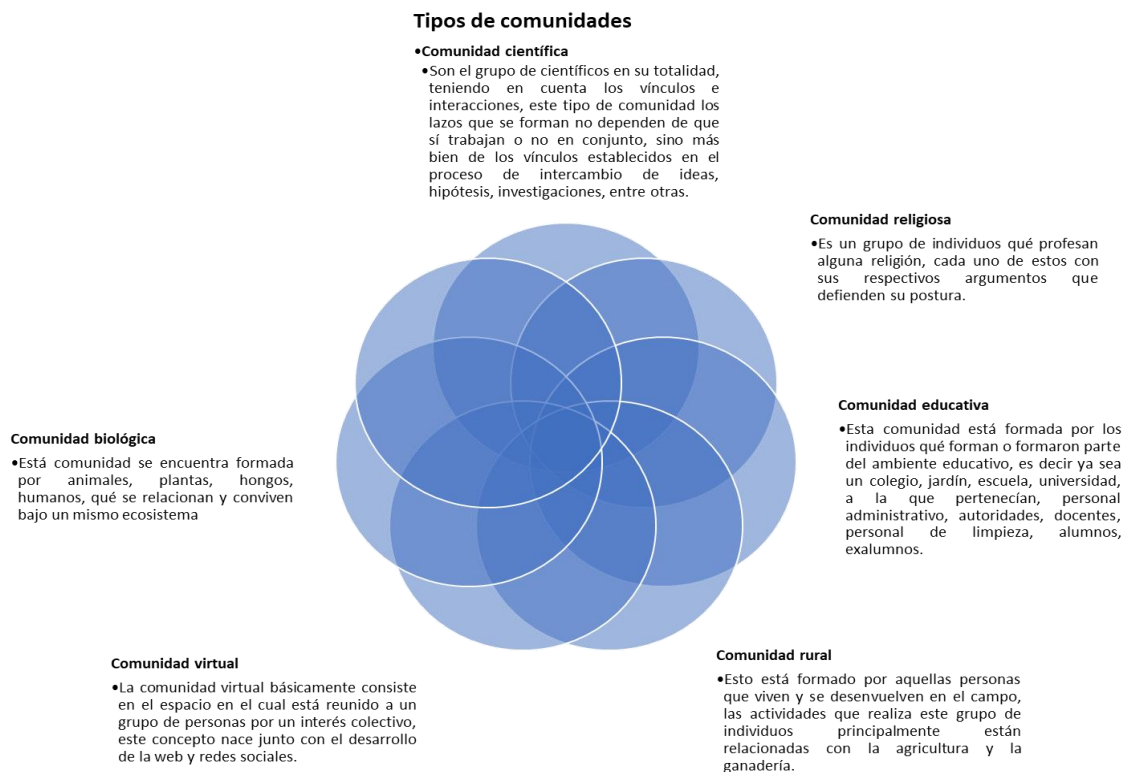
Tipos de comunidades

•Comunidad científica

•Son el grupo de científicos en su totalidad, teniendo en cuenta los vínculos e interacciones, este tipo de comunidad los lazos que se forman no dependen de que sí trabajan o no en conjunto, sino más bien de los vínculos establecidos en el proceso de intercambio de ideas, hipótesis, investigaciones, entre otras.

Comunidad religiosa

•Es un grupo de individuos qué profesan alguna religión, cada uno de estos con sus respectivos argumentos que defienden su postura.

Comunidad educativa

•Esta comunidad está formada por los individuos qué forman o formaron parte del ambiente educativo, es decir ya sea un colegio, jardín, escuela, universidad, a la que pertenecían, personal administrativo, autoridades, docentes, personal de limpieza, alumnos, exalumnos.

Comunidad biológica

•Está comunidad se encuentra formada por animales, plantas, hongos, humanos, qué se relacionan y conviven bajo un mismo ecosistema

Comunidad virtual

•La comunidad virtual básicamente consiste en el espacio en el cual está reunido a un grupo de personas por un interés colectivo, este concepto nace junto con el desarrollo de la web y redes sociales.

Comunidad rural

•Esto está formado por aquellas personas que viven y se desenvuelven en el campo, las actividades que realiza este grupo de individuos principalmente están relacionadas con la agricultura y la ganadería.